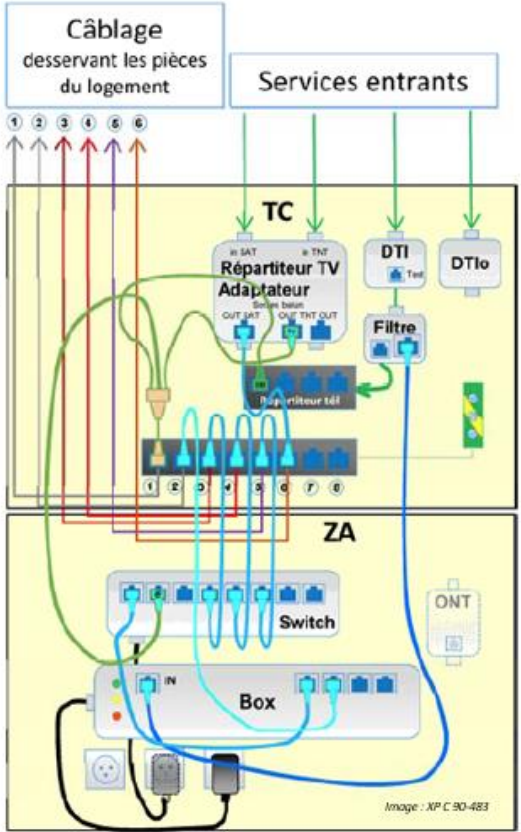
Câblage
desservant les pièces du logement

Services entrants

1 2 3 4 5 6

TC

in SAT
in TNT
Répartiteur TV
Adaptateur
Sorties balun
OUT SAT
OUT TNT
OUT

DTI
Test

DTIo

Filtre

Répartiteur tél

1 2 3 4 5 6 7 8

ZA

Switch

ONT

IN

Box

Image : XP C 90-483